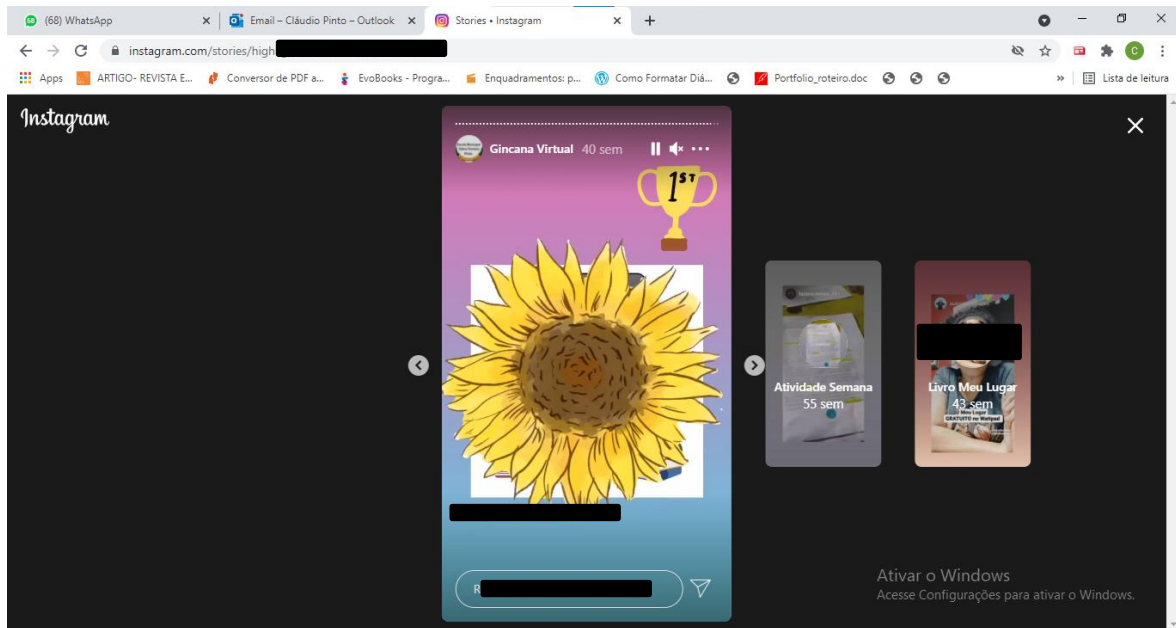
(68) WhatsApp
Email – Cláudio Pinto – Outlook
Stories • Instagram
instagram.com/stories/high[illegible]
Apps ARTIGO- REVISTA E... Conversor de PDF a... EvoBooks - Progra... Enquadramentos: p... Como Formatar Diá... Portfolio_roteiro.doc
Lista de leitura

Instagram

Gincana Virtual 40 sem

1ST

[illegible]

R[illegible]

Atividade Semana
55 sem

Livro Meu Lugar
43 sem

Ativar o Windows
Acesse Configurações para ativar o Windows.